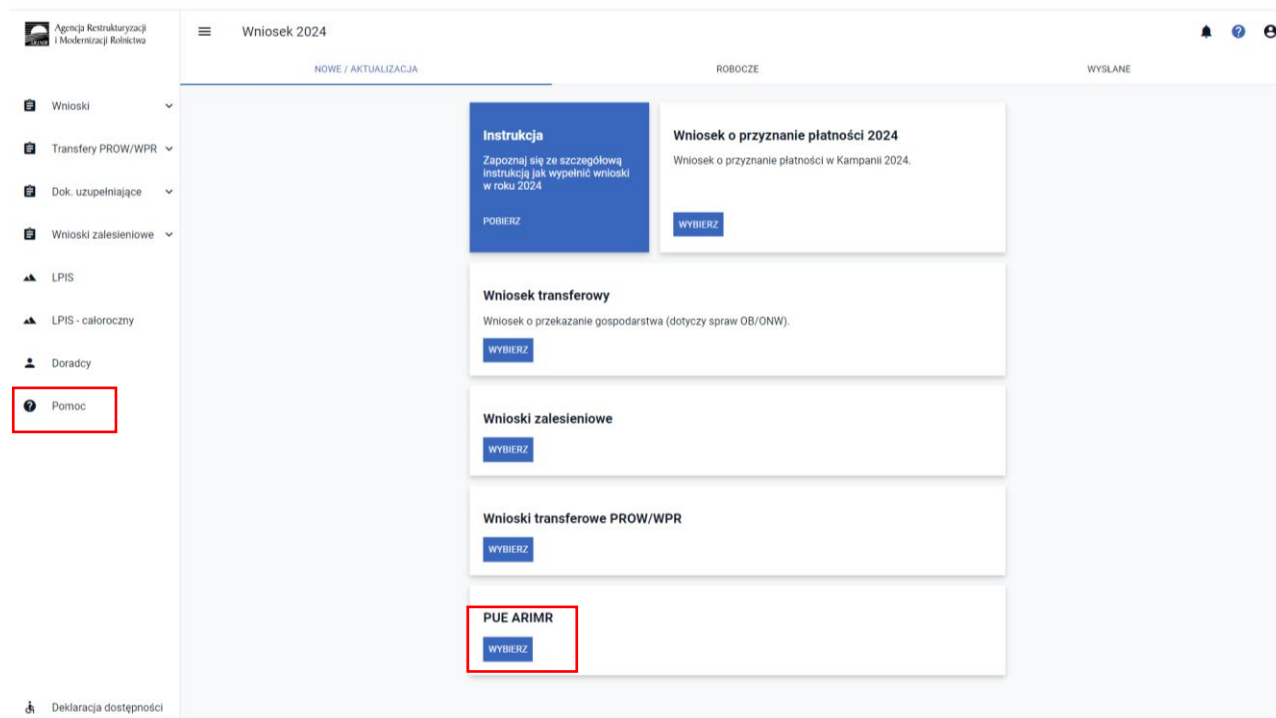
Agencja Restrukturyzacji i Modernizacji Rolnictwa

Wniosek 2024

NOWE / AKTUALIZACJA

ROBOCZE

WYSŁANE

Wnioski

Transfery PROW/WPR

Dok. uzupełniające

Wnioski zalesieniowe

LPIS

LPIS - całoroczny

Doradcy

Pomoc

Deklaracja dostępności

Instrukcja

Zapoznaj się ze szczegółową instrukcją jak wypełnić wnioski w roku 2024

POBIERZ

Wniosek o przyznanie płatności 2024

Wniosek o przyznanie płatności w Kampanii 2024.

WYBIERZ

Wniosek transferowy

Wniosek o przekazanie gospodarstwa (dotyczy spraw OB/ONW).

WYBIERZ

Wnioski zalesieniowe

WYBIERZ

Wnioski transferowe PROW/WPR

WYBIERZ

PUE ARIMR

WYBIERZ